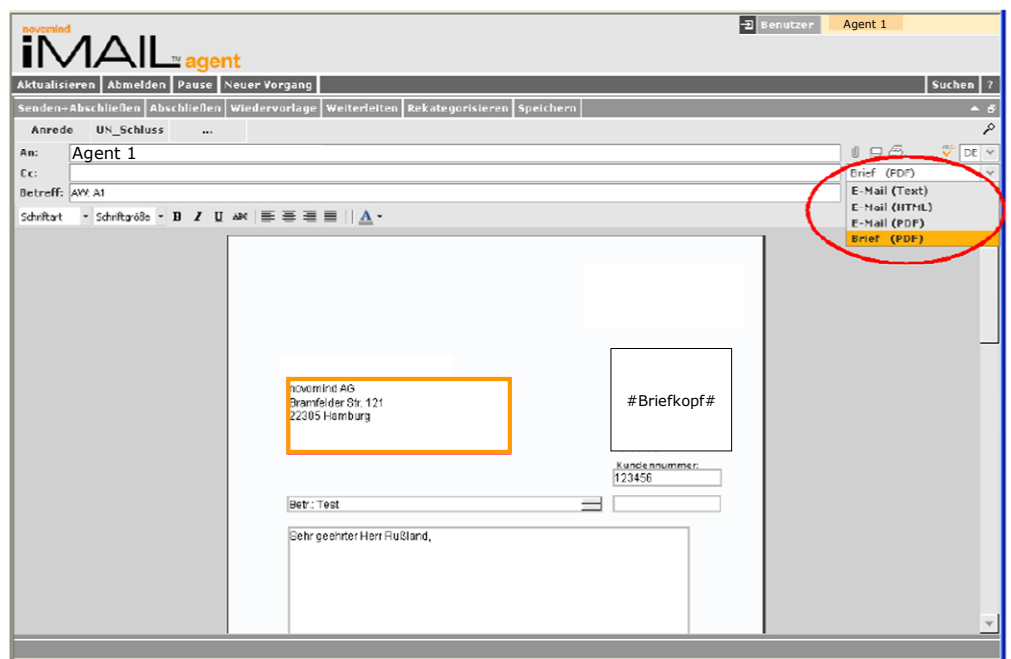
novomind
iMAIL™ agent

Benutzer Agent 1

Aktualisieren Abmelden Pause Neuer Vorgang
Suchen ?

Senden+Abschließen Abschließen Wiedervorlage Weiterleiten Rekategorisieren Speichern

Anrede UN_Schluss ...

An: Agent 1
Cc:
Betreff: AW: A1

DE

Brief (PDF)
E-Mail (Text)
E-Mail (HTML)
E-Mail (PDF)
Brief (PDF)

Schriftart Schriftgröße B I U ABC A

novomind AG
Bramfelder Str. 121
22305 Hamburg

#Briefkopf#

Kundennummer:
123456

Betr.: Test

Sehr geehrter Herr Rußland,